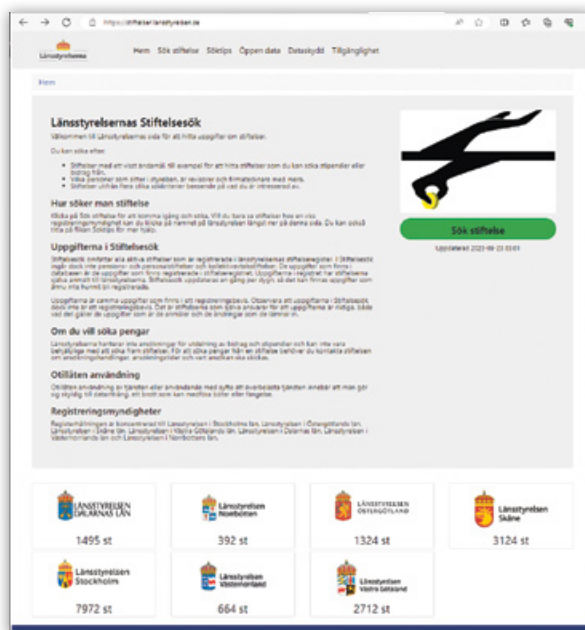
https://stiftelser.lansstyrelsen.se

Länsstyrelserna

Hem Sök stiftelse Söktips Öppen data Dataskydd Tillgänglighet

Hem

Länsstyrelsernas Stiftelsesök

Välkommen till Länsstyrelsernas sida för att hitta uppgifter om stiftelser.

Du kan söka efter:

- Stiftelser med ett visst ändamål, till exempel för att hitta stiftelser som du kan söka stipendier eller bidrag från.
- Vilka personer som sitter i styrelsen, är revisorer eller firmatecknare med mera.
- Stiftelser utifrån flera olika sökkriterier beroende på vad du är intresserad av.

Hur söker man stiftelse

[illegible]

Uppgifterna i Stiftelsesök

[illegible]

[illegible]

Om du vill söka pengar

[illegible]

Otillåten användning

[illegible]

Registreringsmyndigheter

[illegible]

Sök stiftelse

Uppdaterad 2023-08-23 03:01

Länsstyrelsen Dalarnas län
1495 st

Länsstyrelsen Norrbotten
392 st

Länsstyrelsen Östergötland
1324 st

Länsstyrelsen Skåne
3124 st

Länsstyrelsen Stockholm
7972 st

Länsstyrelsen Västernorrland
664 st

Länsstyrelsen Västra Götaland
2712 st